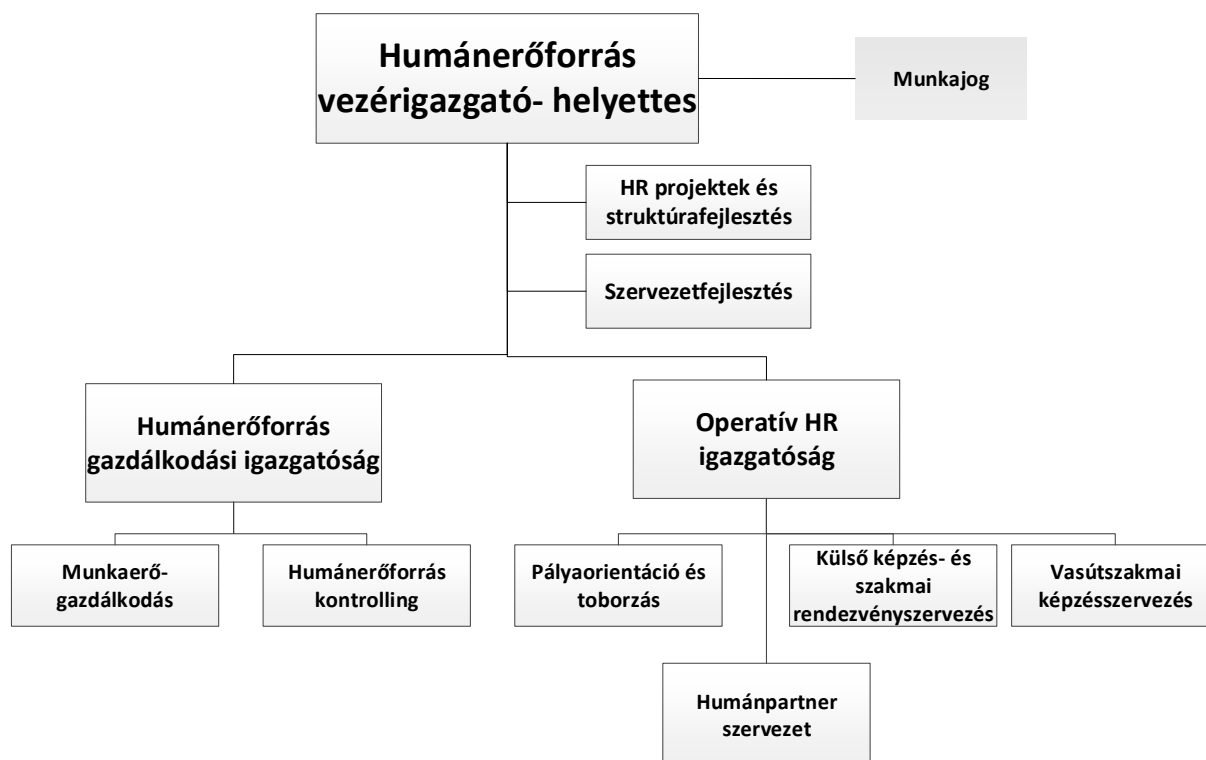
Humánerőforrás vezérigazgató- helyettes

Munkajog

HR projektek és struktúrafejlesztés

Szervezetfejlesztés

Humánerőforrás gazdálkodási igazgatóság

Operatív HR igazgatóság

Munkaerő-gazdálkodás

Humánerőforrás kontrolling

Pályaorientáció és toborzás

Külső képzés- és szakmai rendezvényszervezés

Vasútszakmai képzésszervezés

Humánpartner szervezet